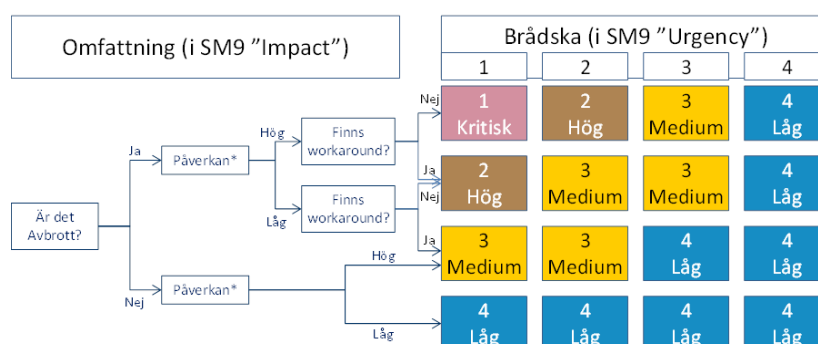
Omfattning (i SM9 ”Impact”)

Brådska (i SM9 ”Urgency”)

| 1 | 2 | 3 | 4 |
|---|---|---|---|
| 1 Kritisk | 2 Hög | 3 Medium | 4 Låg |
| 2 Hög | 3 Medium | 3 Medium | 4 Låg |
| 3 Medium | 3 Medium | 4 Låg | 4 Låg |
| 4 Låg | 4 Låg | 4 Låg | 4 Låg |

Är det Avbrott?

Ja

Påverkan*

Hög

Finns workaround?

Nej

Ja

Låg

Finns workaround?

Nej

Ja

Nej

Påverkan*

Hög

Låg